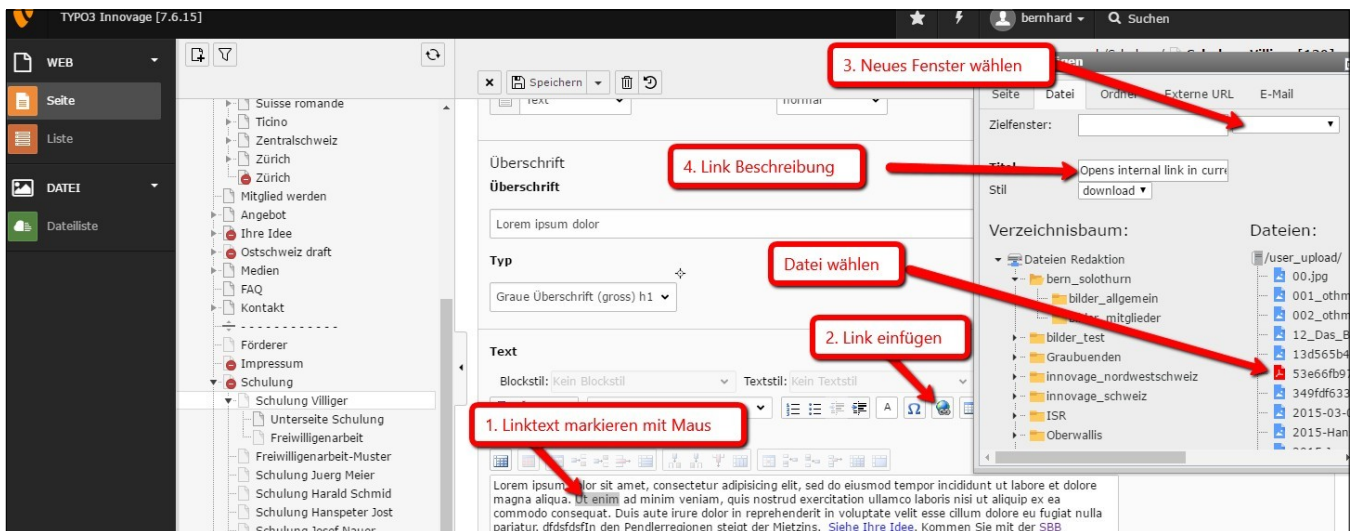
TYPO3 Innovage [7.6.15]

bernhard

Suchen

WEB

Seite

Liste

DATEI

Dateiliste

Suisse romande
Ticino
Zentralschweiz
Zürich
Zürich
Mitglied werden
Angebot
Ihre Idee
Ostschweiz draft
Medien
FAQ
Kontakt
- - - - - - - - - - - -
Förderer
Impressum
Schulung
Schulung Villiger
Unterseite Schulung
Freiwilligenarbeit
Freiwilligenarbeit-Muster
Schulung Juerg Meier
Schulung Harald Schmid
Schulung Hanspeter Jost
Schulung Josef Nauer

Speichern

Text

normal

Überschrift

Überschrift

Lorem ipsum dolor

Typ

Graue Überschrift (gross) h1

Text

Blockstil: Kein Blockstil

Textstil: Kein Textstil

Lorem ipsum dolor sit amet, consectetur adipisicing elit, sed do eiusmod tempor incididunt ut labore et dolore magna aliqua. Ut enim ad minim veniam, quis nostrud exercitation ullamco laboris nisi ut aliquip ex ea commodo consequat. Duis aute irure dolor in reprehenderit in voluptate velit esse cillum dolore eu fugiat nulla pariatur. dfdsfdsfIn den Pendlerregionen steigt der Mietzins. Siehe Ihre Idee. Kommen Sie mit der SBB

3. Neues Fenster wählen

4. Link Beschreibung

Datei wählen

2. Link einfügen

1. Linktext markieren mit Maus

Seite

Datei

Ordner

Externe URL

E-Mail

Zielfenster:

Titel

Opens internal link in curre

Stil

download

Verzeichnisbaum:

Dateien:

Dateien Redaktion
bern_solothurn
bilder_allgemein
bilder_mitglieder
bilder_test
Graubuenden
innovage_nordwestschweiz
innovage_schweiz
ISR
Oberwallis

/user_upload/
00.jpg
001_othm
002_othm
12_Das_B
13d565b4
53e66fb97
349fdf633
2015-03-0
2015-Han